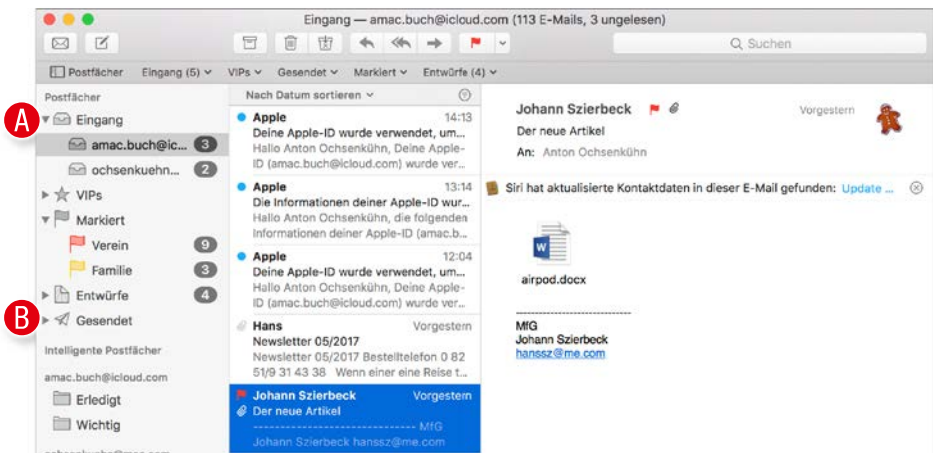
Eingang — amac.buch@icloud.com (113 E-Mails, 3 ungelesen)

Suchen

Postfächer Eingang (5) VIPs Gesendet Markiert Entwürfe (4)

Postfächer

A Eingang
amac.buch@ic... 3
ochsenkuehn... 2
VIPs
Markiert
Verein 9
Familie 3
Entwürfe 4
B Gesendet

Intelligente Postfächer

amac.buch@icloud.com
Erledigt
Wichtig

Nach Datum sortieren

Apple 14:13
Deine Apple-ID wurde verwendet, um...
Hallo Anton Ochsenkühn, Deine Apple-ID (amac.buch@icloud.com) wurde ver...

Apple 13:14
Die Informationen deiner Apple-ID wur...
Hallo Anton Ochsenkühn, die folgenden Informationen deiner Apple-ID (amac.b...

Apple 12:04
Deine Apple-ID wurde verwendet, um...
Hallo Anton Ochsenkühn, Deine Apple-ID (amac.buch@icloud.com) wurde ver...

Hans Vorgestern
Newsletter 05/2017
Newsletter 05/2017 Bestelltelefon 0 82 51/9 31 43 38 Wenn einer eine Reise t...

Johann Szierbeck Vorgestern
Der neue Artikel
------------------------------ MfG
Johann Szierbeck hanssz@me.com

Johann Szierbeck Vorgestern
Der neue Artikel
An: Anton Ochsenkühn

Siri hat aktualisierte Kontaktdaten in dieser E-Mail gefunden: Update ...

airpod.docx

------------------------------
MfG
Johann Szierbeck
hanssz@me.com